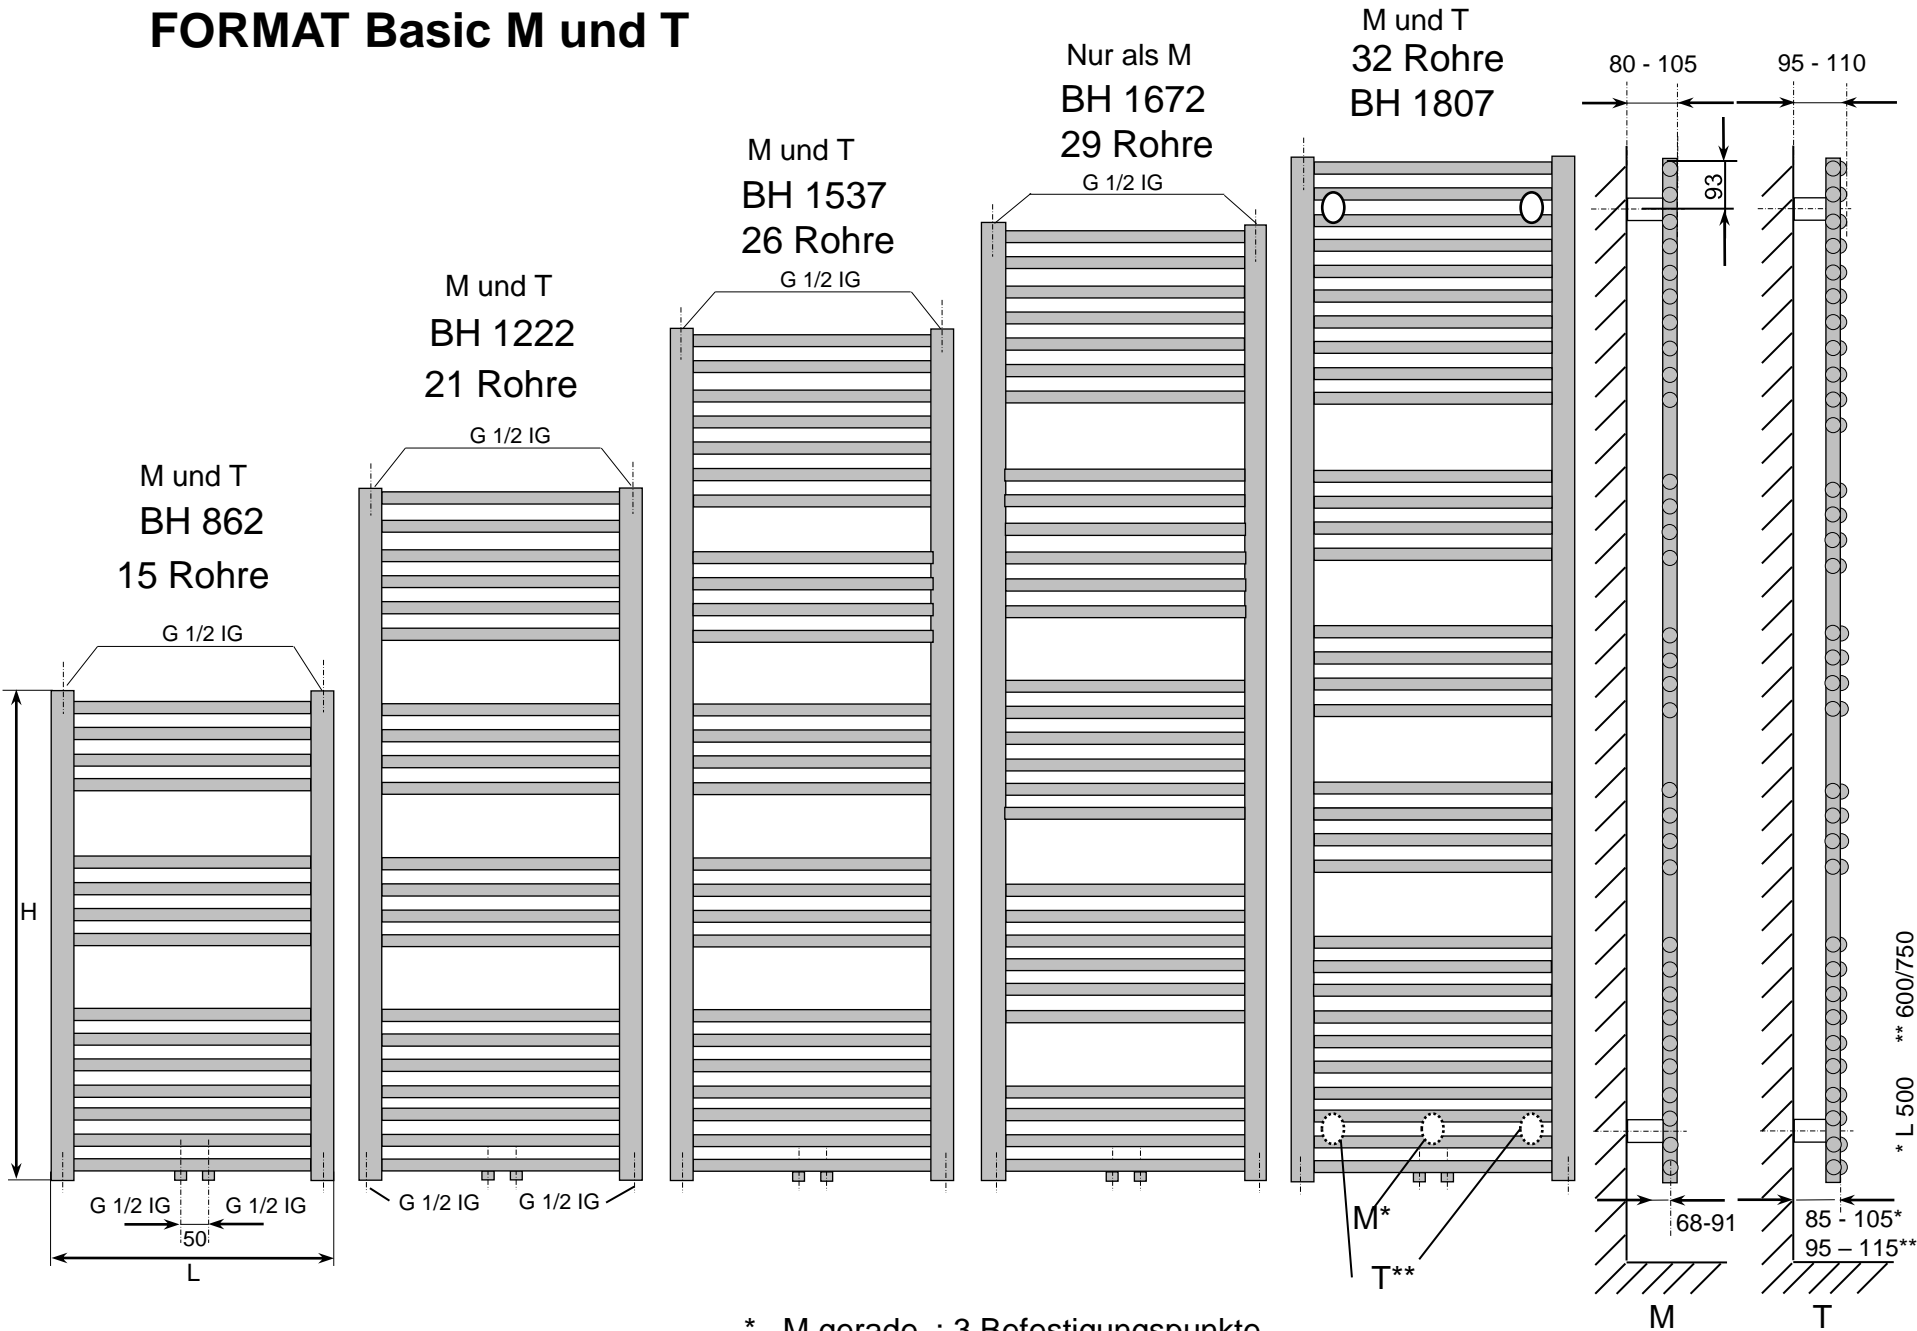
FORMAT Basic M und T

M und T
BH 862
15 Rohre
G 1/2 IG

M und T
BH 1222
21 Rohre
G 1/2 IG

M und T
BH 1537
26 Rohre
G 1/2 IG

Nur als M
BH 1672
29 Rohre
G 1/2 IG

M und T
32 Rohre
BH 1807

80 - 105
95 - 110
93

H
G 1/2 IG
G 1/2 IG
50
L
G 1/2 IG
G 1/2 IG

M*
T**

68-91
85 - 105*
95 – 115**
* L 500 ** 600/750
M
T

* M gerade : 3 Befestigungspunkte